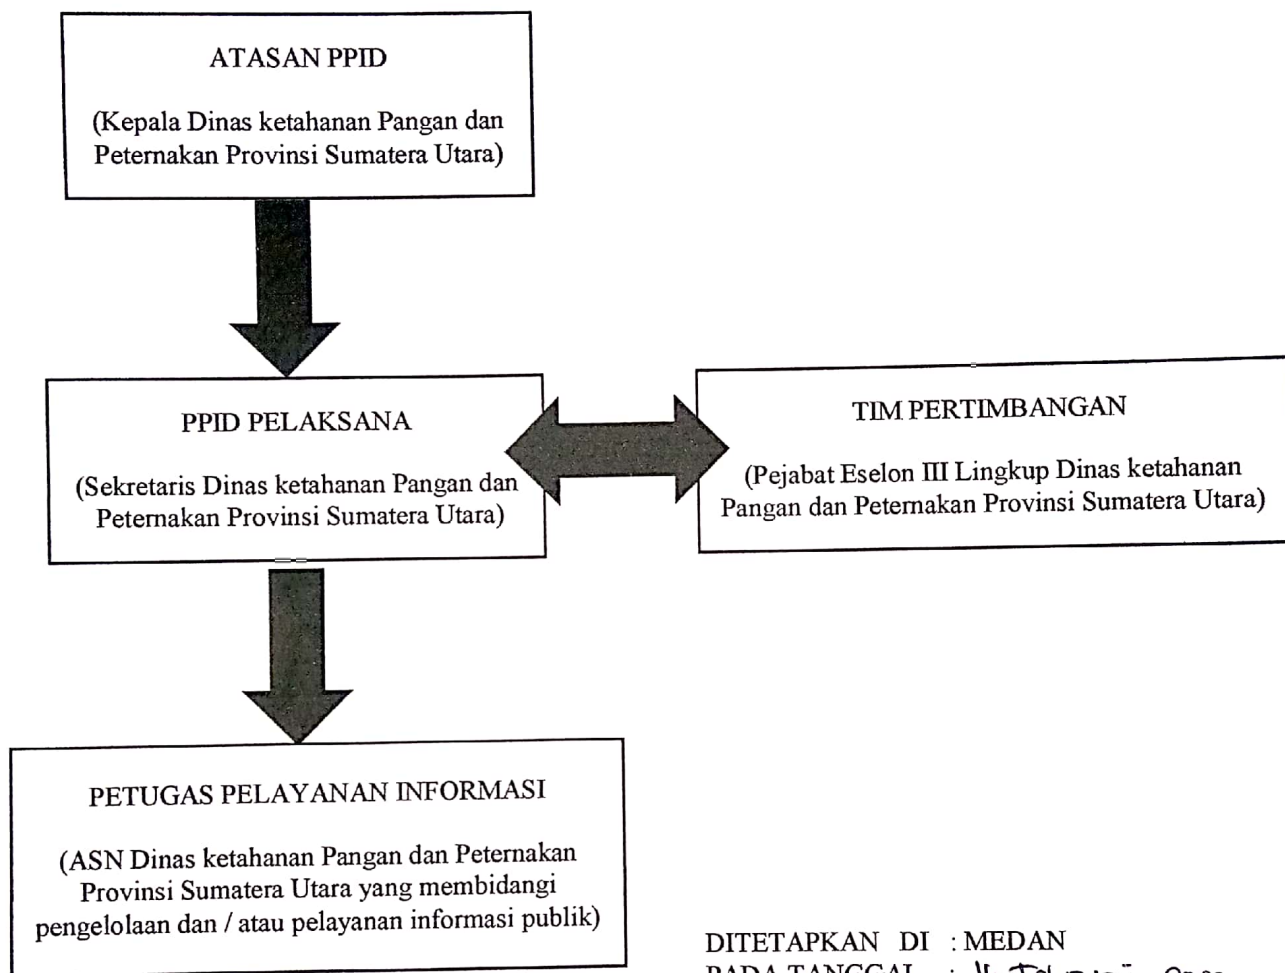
ATASAN PPID

(Kepala Dinas ketahanan Pangan dan Peternakan Provinsi Sumatera Utara)

PPID PELAKSANA

(Sekretaris Dinas ketahanan Pangan dan Peternakan Provinsi Sumatera Utara)

TIM PERTIMBANGAN

(Pejabat Eselon III Lingkup Dinas ketahanan Pangan dan Peternakan Provinsi Sumatera Utara)

PETUGAS PELAYANAN INFORMASI

(ASN Dinas ketahanan Pangan dan Peternakan Provinsi Sumatera Utara yang membidangi pengelolaan dan / atau pelayanan informasi publik)

DITETAPKAN DI : MEDAN
PADA TANGGAL : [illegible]